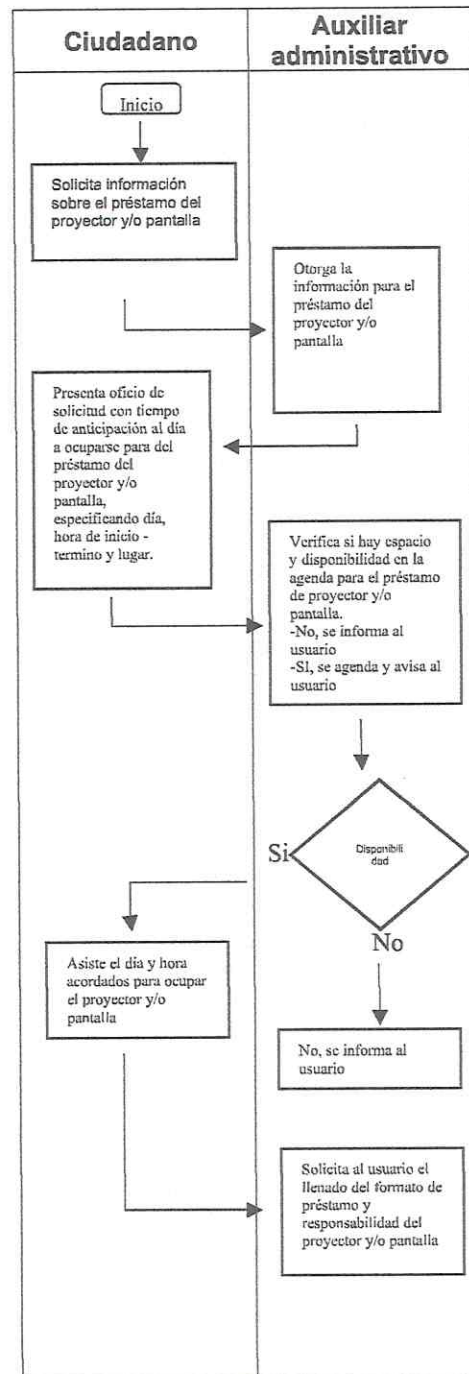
| Ciudadano | Auxiliar administrativo |
|---|---|

Inicio

Solicita información sobre el préstamo del proyector y/o pantalla

Otorga la información para el préstamo del proyector y/o pantalla

Presenta oficio de solicitud con tiempo de anticipación al día a ocuparse para del préstamo del proyector y/o pantalla, especificando día, hora de inicio - termino y lugar.

Verifica si hay espacio y disponibilidad en la agenda para el préstamo de proyector y/o pantalla.
-No, se informa al usuario
-SI, se agenda y avisa al usuario

Disponibili dad

Si

No

Asiste el día y hora acordados para ocupar el proyector y/o pantalla

No, se informa al usuario

Solicita al usuario el llenado del formato de préstamo y responsabilidad del proyector y/o pantalla